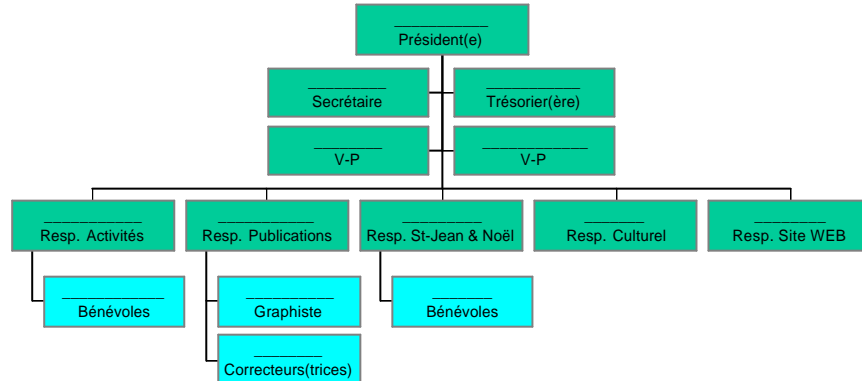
__________
Président(e)

_________
Secrétaire

_________
Trésorier(ère)

_________
V-P

___________
V-P

___________
Resp. Activités

__________
Resp. Publications

_________
Resp. St-Jean & Noël

_______
Resp. Culturel

________
Resp. Site WEB

___________
Bénévoles

__________
Graphiste

________
Correcteurs(trices)

_______
Bénévoles